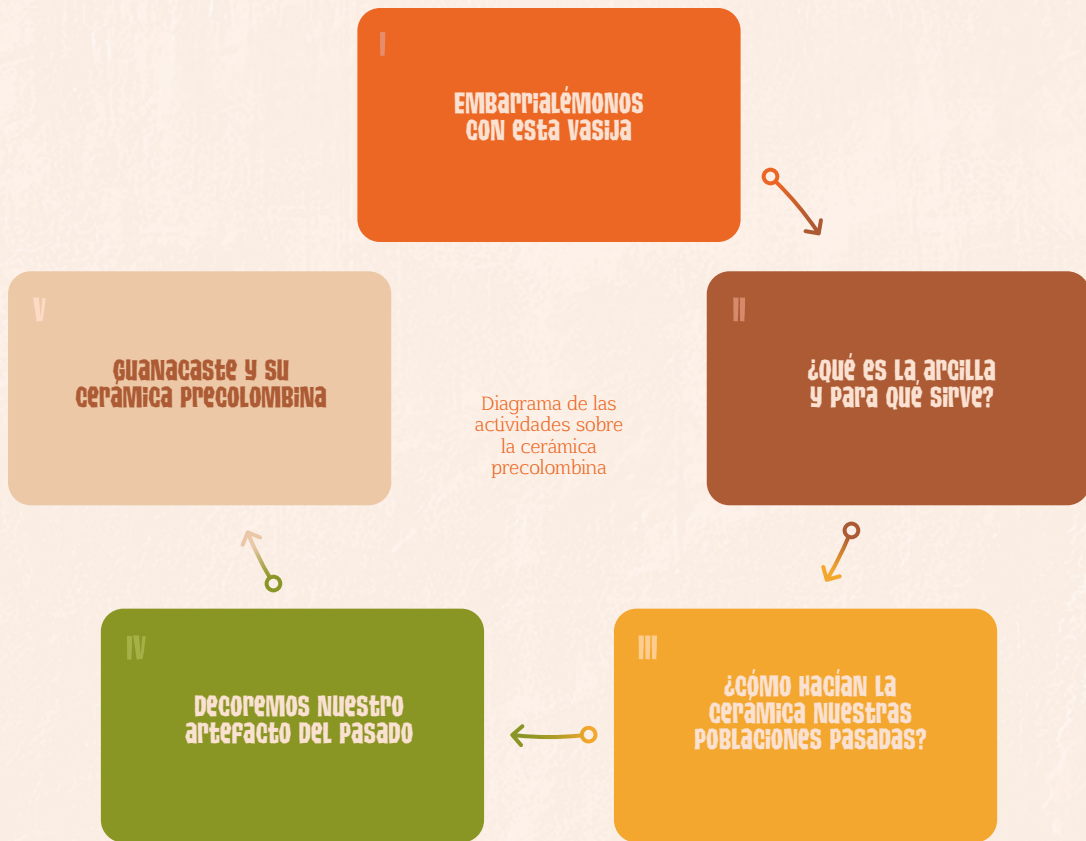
I

EMBARRIALÉMONOS CON ESTA VASIJA

II

¿QUÉ ES LA ARCILLA Y PARA QUÉ SIRVE?

III

¿CÓMO HACÍAN LA CERÁMICA NUESTRAS POBLACIONES PASADAS?

IV

DECOREMOS NUESTRO ARTEFACTO DEL PASADO

V

GUANACASTE Y SU CERÁMICA PRECOLOMBINA

Diagrama de las actividades sobre la cerámica precolombina